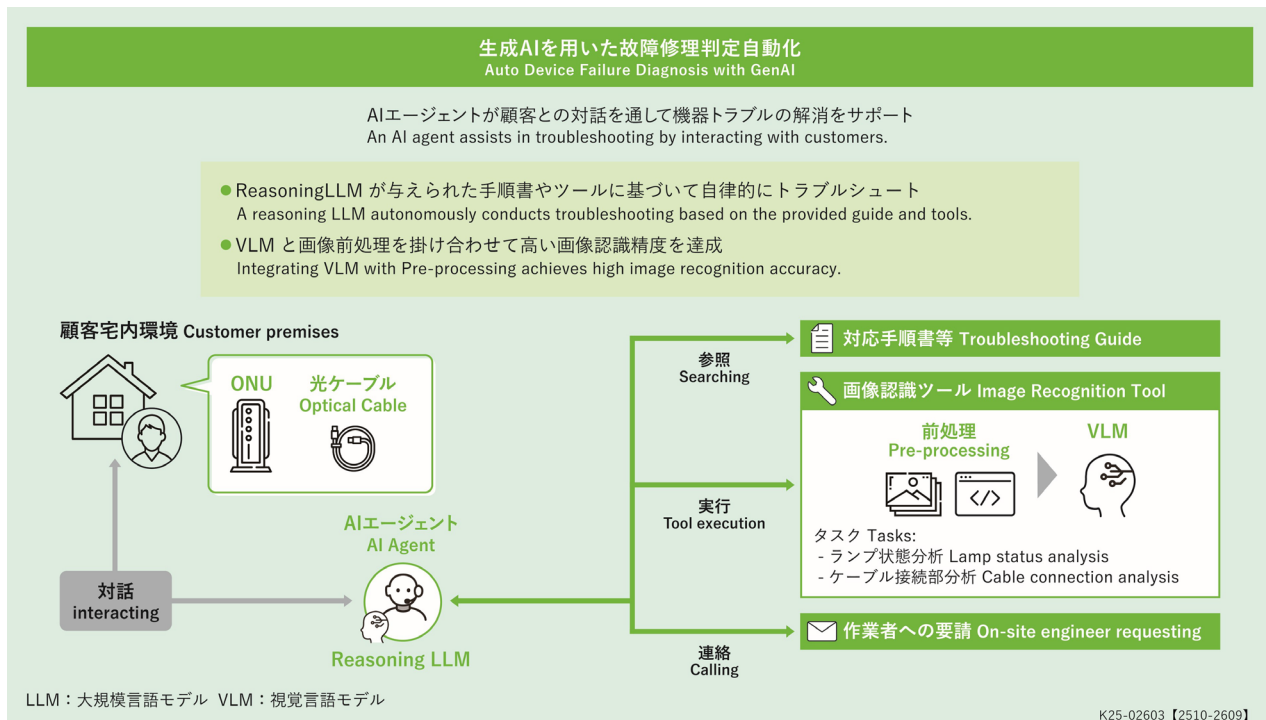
生成AIを用いた故障修理判定自動化
Auto Device Failure Diagnosis with GenAI

AIエージェントが顧客との対話を通して機器トラブルの解消をサポート
An AI agent assists in troubleshooting by interacting with customers.

● ReasoningLLM が与えられた手順書やツールに基づいて自律的にトラブルシュート
A reasoning LLM autonomously conducts troubleshooting based on the provided guide and tools.

● VLM と画像前処理を掛け合わせて高い画像認識精度を達成
Integrating VLM with Pre-processing achieves high image recognition accuracy.

顧客宅内環境 Customer premises

ONU

光ケーブル
Optical Cable

対話
interacting

AIエージェント
AI Agent

Reasoning LLM

参照
Searching

実行
Tool execution

連絡
Calling

対応手順書等 Troubleshooting Guide

画像認識ツール Image Recognition Tool

前処理
Pre-processing

VLM

タスク Tasks:
- ランプ状態分析 Lamp status analysis
- ケーブル接続部分析 Cable connection analysis

作業者への要請 On-site engineer requesting

LLM：大規模言語モデル VLM：視覚言語モデル

K25-02603【2510-2609】